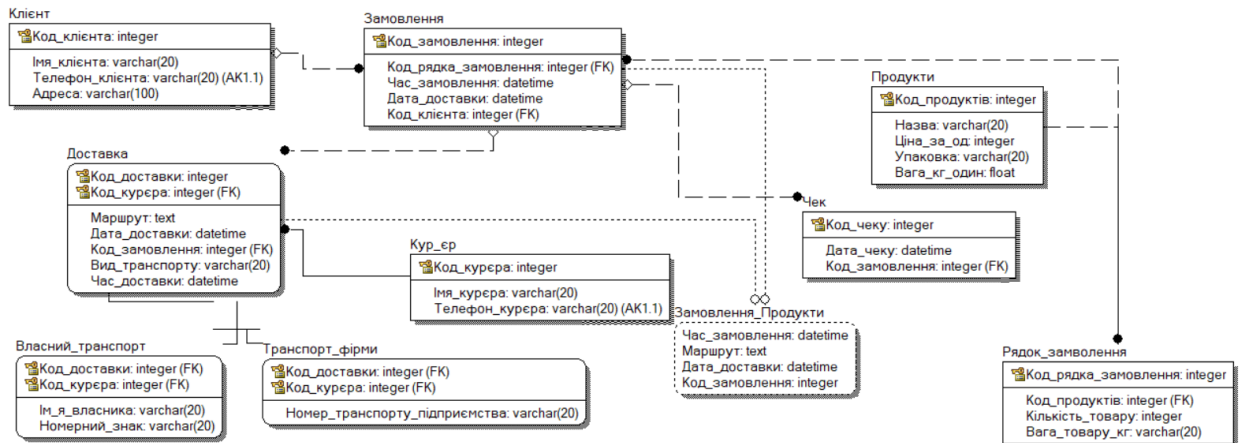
Клієнт

Код_клієнта: integer

Імя_клієнта: varchar(20)
Телефон_клієнта: varchar(20) (AK1.1)
Адреса: varchar(100)

Замовлення

Код_замовлення: integer

Код_рядка_замовлення: integer (FK)
Час_замовлення: datetime
Дата_доставки: datetime
Код_клієнта: integer (FK)

Продукти

Код_продуктів: integer

Назва: varchar(20)
Ціна_за_од: integer
Упаковка: varchar(20)
Вага_кг_один: float

Доставка

Код_доставки: integer
Код_курєра: integer (FK)

Маршрут: text
Дата_доставки: datetime
Код_замовлення: integer (FK)
Вид_транспорту: varchar(20)
Час_доставки: datetime

Чек

Код_чеку: integer

Дата_чеку: datetime
Код_замовлення: integer (FK)

Кур_єр

Код_курєра: integer

Імя_курєра: varchar(20)
Телефон_курєра: varchar(20) (AK1.1)

Замовлення_Продукти

Час_замовлення: datetime
Маршрут: text
Дата_доставки: datetime
Код_замовлення: integer

Власний_транспорт

Код_доставки: integer (FK)
Код_курєра: integer (FK)

Ім_я_власника: varchar(20)
Номерний_знак: varchar(20)

Транспорт_фірми

Код_доставки: integer (FK)
Код_курєра: integer (FK)

Номер_транспорту_підприємства: varchar(20)

Рядок_замовлення

Код_рядка_замовлення: integer

Код_продуктів: integer (FK)
Кількість_товару: integer
Вага_товару_кг: varchar(20)